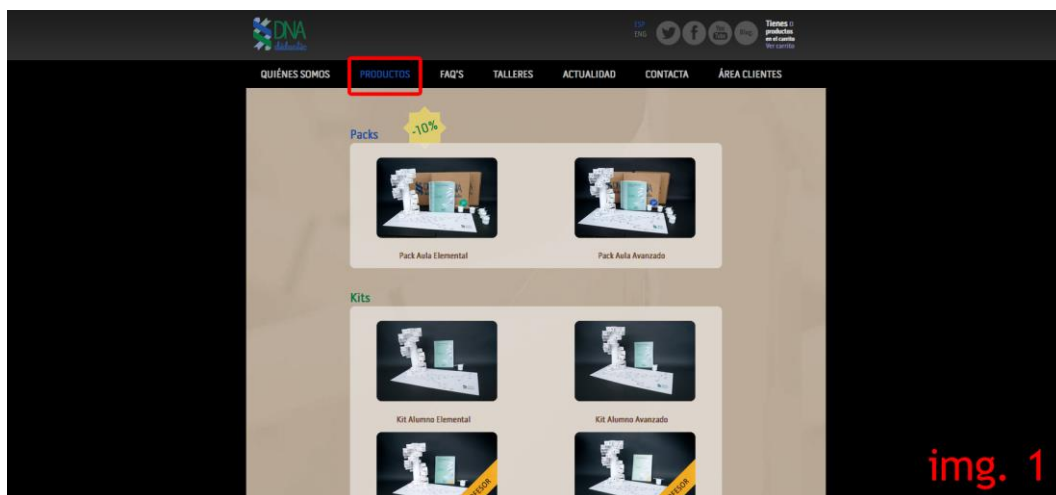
DNA didactic

ESP
ENG

Blog

Tienes 0 productos en el carrito
Ver carrito

QUIÉNES SOMOS PRODUCTOS FAQ'S TALLERES ACTUALIDAD CONTACTA ÁREA CLIENTES

Packs -10%

Pack Aula Elemental

Pack Aula Avanzado

Kits

Kit Alumno Elemental

Kit Alumno Avanzado

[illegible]FESOR

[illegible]FESOR

img. 1